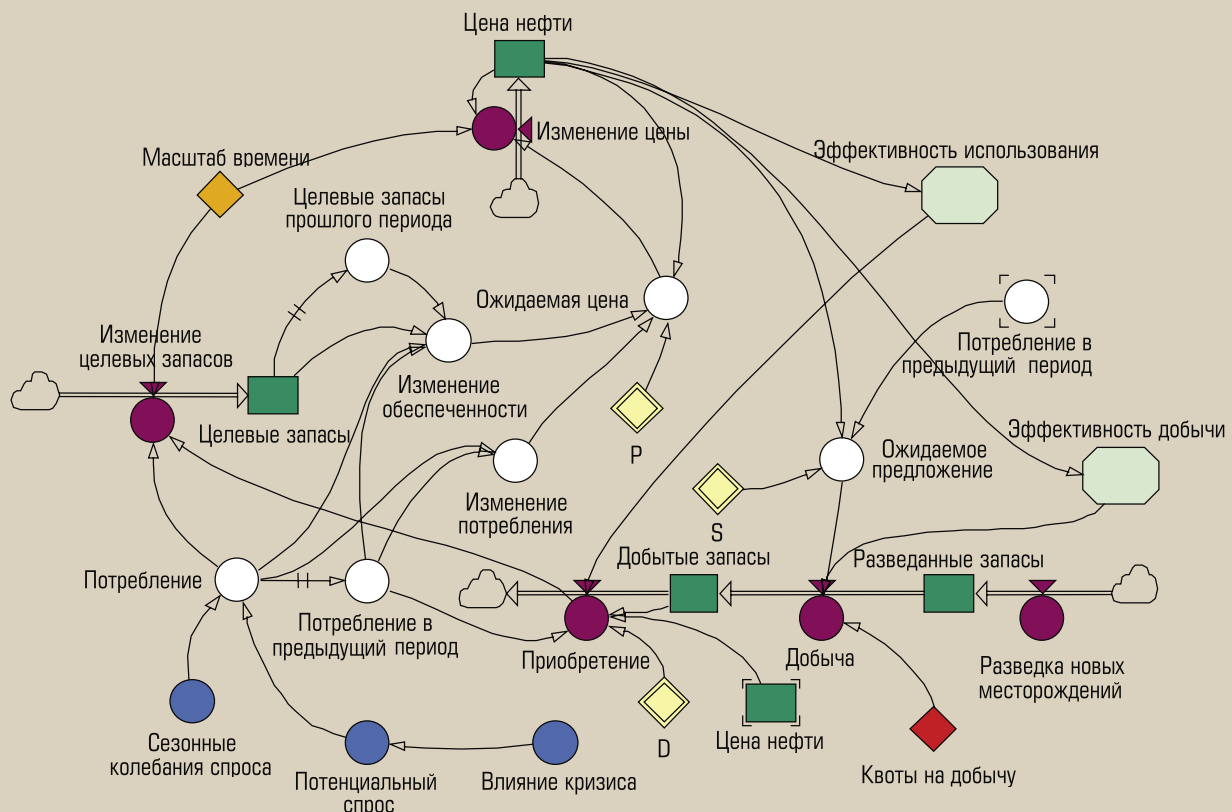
Цена нефти

Изменение цены

Масштаб времени

Эффективность использования

Целевые запасы прошлого периода

Ожидаемая цена

Потребление в предыдущий период

Изменение целевых запасов

Изменение обеспеченности

Целевые запасы

P

Эффективность добычи

Ожидаемое предложение

Изменение потребления

S

Добытые запасы

Разведанные запасы

Потребление

Потребление в предыдущий период

Приобретение

Добыча

Разведка новых месторождений

D

Цена нефти

Сезонные колебания спроса

Потенциальный спрос

Влияние кризиса

Квоты на добычу